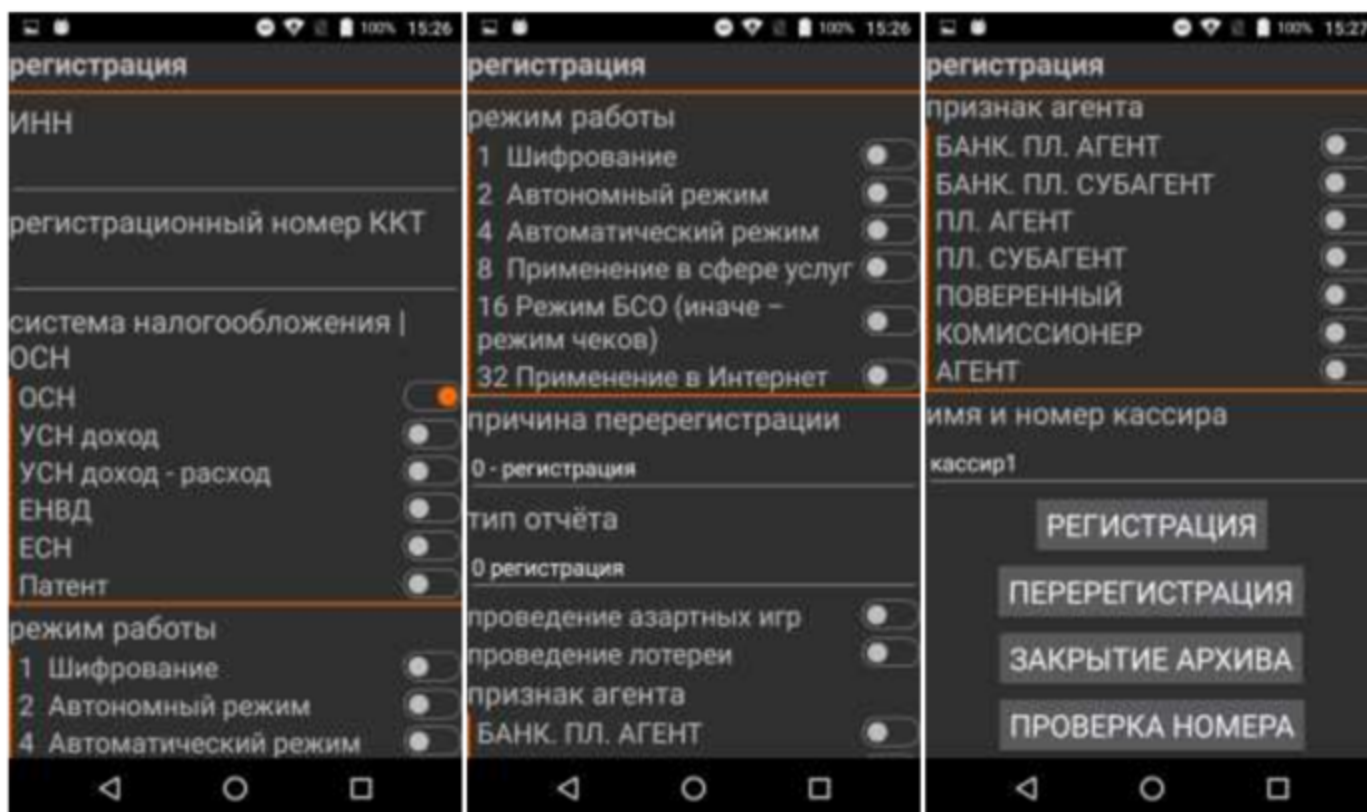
100% 15:26

регистрация

ИНН

регистрационный номер ККТ

система налогообложения | ОСН

ОСН

УСН доход

УСН доход - расход

ЕНВД

ЕСН

Патент

режим работы

1 Шифрование

2 Автономный режим

4 Автоматический режим

100% 15:26

регистрация

режим работы

1 Шифрование

2 Автономный режим

4 Автоматический режим

8 Применение в сфере услуг

16 Режим БСО (иначе – режим чеков)

32 Применение в Интернет

причина перерегистрации

0 - регистрация

тип отчёта

0 регистрация

проведение азартных игр

проведение лотереи

признак агента

БАНК. ПЛ. АГЕНТ

100% 15:27

регистрация

признак агента

БАНК. ПЛ. АГЕНТ

БАНК. ПЛ. СУБАГЕНТ

ПЛ. АГЕНТ

ПЛ. СУБАГЕНТ

ПОВЕРЕННЫЙ

КОМИССИОНЕР

АГЕНТ

имя и номер кассира

кассир1

РЕГИСТРАЦИЯ

ПЕРЕРЕГИСТРАЦИЯ

ЗАКРЫТИЕ АРХИВА

ПРОВЕРКА НОМЕРА